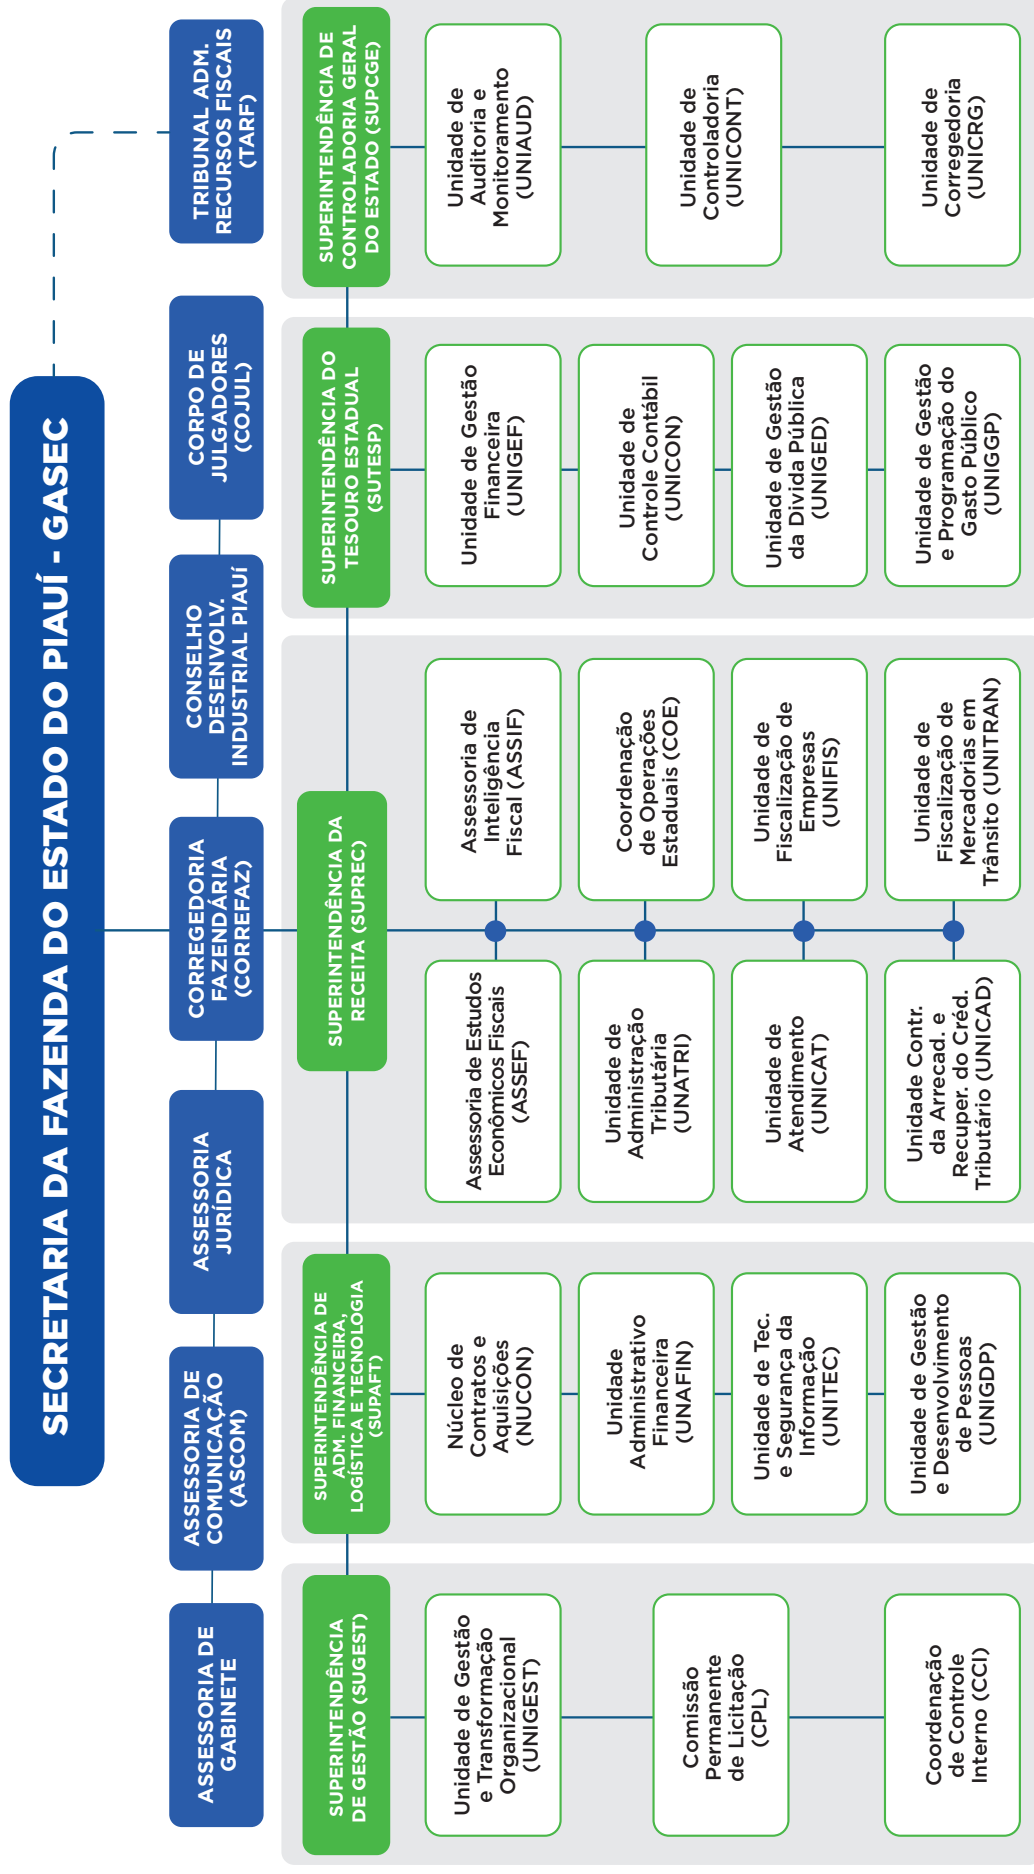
SECRETARIA DA FAZENDA DO ESTADO DO PIAUÍ - GASEC

TRIBUNAL ADM. RECURSOS FISCAIS (TARF)

CORPO DE JULGADORES (COJUL)

CONSELHO DESENVOLV. INDUSTRIAL PIAUÍ

CORREGEDORIA FAZENDÁRIA (CORREFAZ)

ASSESSORIA JURÍDICA

ASSESSORIA DE COMUNICAÇÃO (ASCOM)

ASSESSORIA DE GABINETE

SUPERINTENDÊNCIA DE CONTROLADORIA GERAL DO ESTADO (SUPCGE)

Unidade de Auditoria e Monitoramento (UNIAUD)

Unidade de Controladoria (UNICONT)

Unidade de Corregedoria (UNICRG)

SUPERINTENDÊNCIA DO TESOURO ESTADUAL (SUTESP)

Unidade de Gestão Financeira (UNIGEF)

Unidade de Controle Contábil (UNICON)

Unidade de Gestão da Dívida Pública (UNIGED)

Unidade de Gestão e Programação do Gasto Público (UNIGGP)

SUPERINTENDÊNCIA DA RECEITA (SUPREC)

Assessoria de Inteligência Fiscal (ASSIF)

Coordenação de Operações Estaduais (COE)

Unidade de Fiscalização de Empresas (UNIFIS)

Unidade de Fiscalização de Mercadorias em Trânsito (UNITRAN)

Assessoria de Estudos Econômicos Fiscais (ASSEF)

Unidade de Administração Tributária (UNATRI)

Unidade de Atendimento (UNICAT)

Unidade Contr. da Arrecad. e Recuper. do Créd. Tributário (UNICAD)

SUPERINTENDÊNCIA DE ADM. FINANCEIRA, LOGÍSTICA E TECNOLOGIA (SUPAFT)

Núcleo de Contratos e Aquisições (NUCON)

Unidade Administrativo Financeira (UNAFIN)

Unidade de Tec. e Segurança da Informação (UNITEC)

Unidade de Gestão e Desenvolvimento de Pessoas (UNIGDP)

SUPERINTENDÊNCIA DE GESTÃO (SUGEST)

Unidade de Gestão e Transformação Organizacional (UNIGEST)

Comissão Permanente de Licitação (CPL)

Coordenação de Controle Interno (CCI)